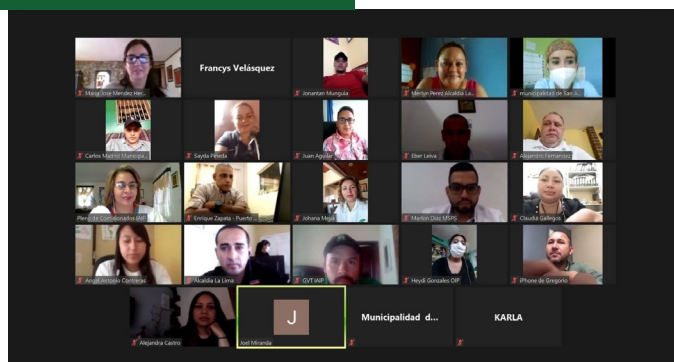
Maria Jose Mendez Her...

Francys Velásquez

Jonantan Munguia

Merlyn Perez Alcaldia La...

municipalidad de San d...

Carlos Madrid Municip...

Sayda Pineda

Juan Aguilar

Eber Leiva

Alejandro Fernandez

Pleno de Comisionados IAIP

Enrique Zapata - Puerto ...

Johana Mejia

Marlon Diaz MSPS

Claudia Gallegos

Angel Antonio Contreras

Alcaldia La Lima

GVT IAIP

Heydi Gonzales DIP

iPhone de Gregorio

Alejandra Castro

J

Joel Miranda

Municipalidad d...

KARLA